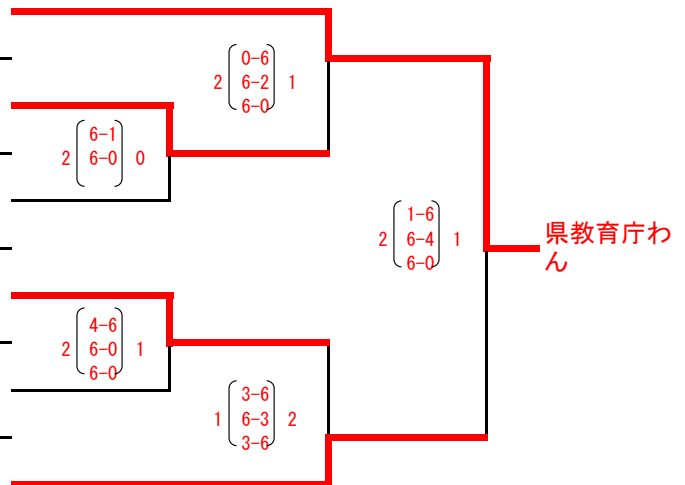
2 $\begin{pmatrix} 0-6 \\ 6-2 \\ 6-0 \end{pmatrix}$ 1

2 $\begin{pmatrix} 6-1 \\ 6-0 \end{pmatrix}$ 0

2 $\begin{pmatrix} 1-6 \\ 6-4 \\ 6-0 \end{pmatrix}$ 1

県教育庁わん

2 $\begin{pmatrix} 4-6 \\ 6-0 \\ 6-0 \end{pmatrix}$ 1

1 $\begin{pmatrix} 3-6 \\ 6-3 \\ 3-6 \end{pmatrix}$ 2